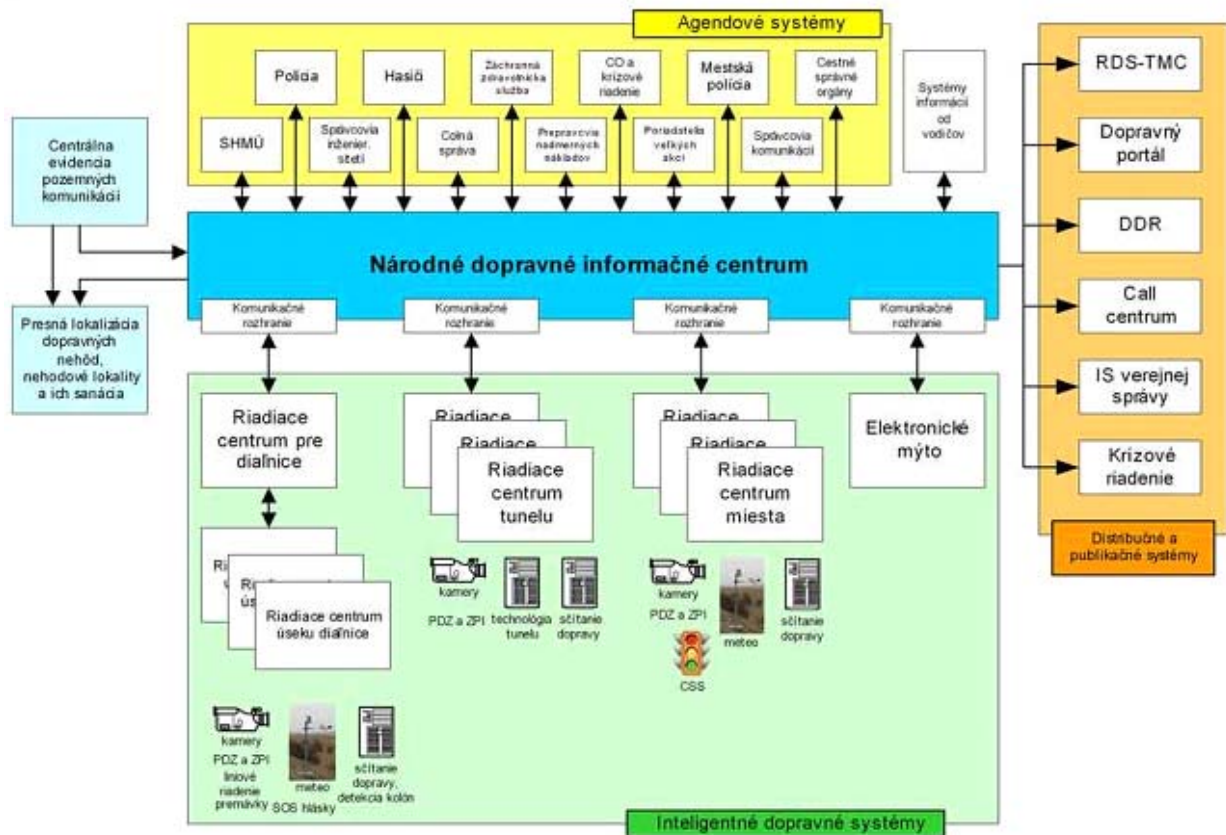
Agendové systémy

Polícia

Hasiči

Záchranná zdravotnícka služba

CO a krízové riadenie

Mestská polícia

Cestné správne orgány

Systémy informácií od vodičov

SHMÚ

Správcovia inžinier. sietí

Colná správa

Prepravcovia nadmerných nákladov

Poriadatelia veľkých akcií

Správcovia komunikácií

Centrálna evidencia pozemných komunikácií

Národné dopravné informačné centrum

Presná lokalizácia dopravných nehôd, nehodové lokality a ich sanácia

Komunikačné rozhranie

Komunikačné rozhranie

Komunikačné rozhranie

Komunikačné rozhranie

Riadiace centrum pre diaľnice

Riadiace

Riadiace

Riadiace centrum tunelu

Riadiace

Riadiace

Riadiace centrum miesta

Elektronické mýto

Ri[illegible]

Ri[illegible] ús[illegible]

Riadiace centrum úseku diaľnice

kamery

PDZ a ZPI

technológia tunelu

sčítanie dopravy

kamery

PDZ a ZPI

meteo

sčítanie dopravy

CSS

kamery

PDZ a ZPI

líniové riadenie premávky

meteo

SOS hlásky

sčítanie dopravy, detekcia kolón

Inteligentné dopravné systémy

RDS-TMC

Dopravný portál

DDR

Call centrum

IS verejnej správy

Krízové riadenie

Distribučné a publikačné systémy